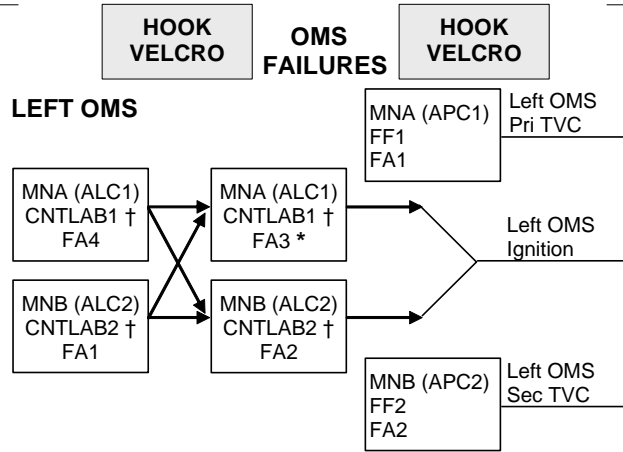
HOOK VELCRO

OMS FAILURES

HOOK VELCRO

LEFT OMS

MNA (APC1)
FF1
FA1

Left OMS Pri TVC

MNA (ALC1)
CNTLAB1 †
FA4

MNA (ALC1)
CNTLAB1 †
FA3 *

Left OMS Ignition

MNB (ALC2)
CNTLAB2 †
FA1

MNB (ALC2)
CNTLAB2 †
FA2

MNB (APC2)
FF2
FA2

Left OMS Sec TVC